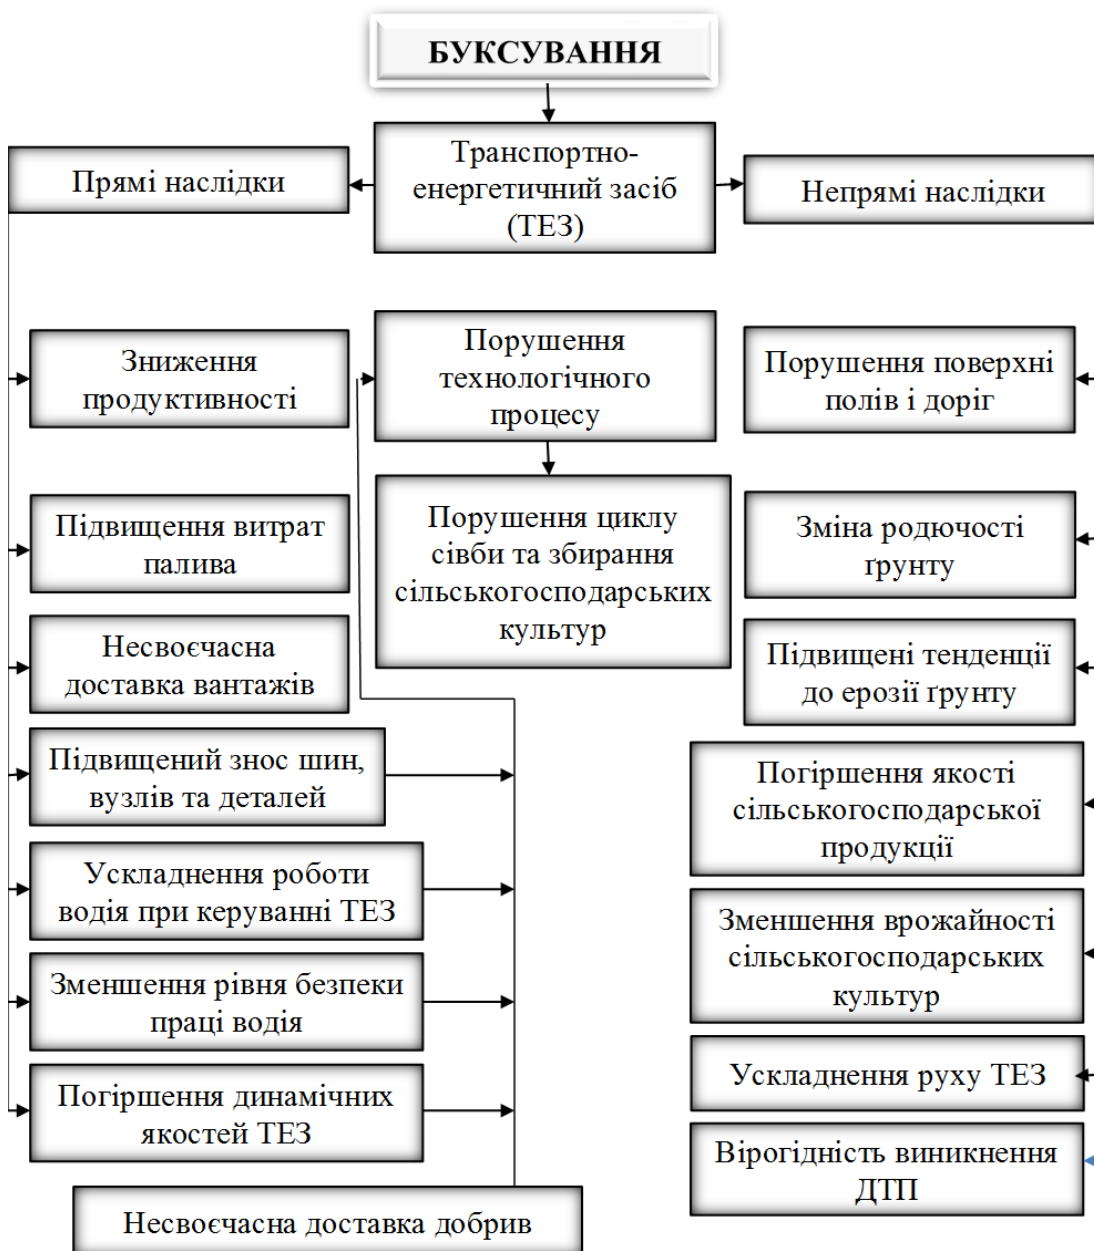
БУКСУВАННЯ

Транспортно-енергетичний засіб (ТЕЗ)

Прямі наслідки

Непрямі наслідки

Зниження продуктивності

Порушення технологічного процесу

Порушення поверхні полів і доріг

Підвищення витрат палива

Порушення циклу сівби та збирання сільськогосподарських культур

Зміна родючості ґрунту

Несвоєчасна доставка вантажів

Підвищені тенденції до ерозії ґрунту

Підвищений знос шин, вузлів та деталей

Погіршення якості сільськогосподарської продукції

Ускладнення роботи водія при керуванні ТЕЗ

Зменшення рівня безпеки праці водія

Зменшення врожайності сільськогосподарських культур

Погіршення динамічних якостей ТЕЗ

Ускладнення руху ТЕЗ

Вірогідність виникнення ДТП

Несвоєчасна доставка добрив